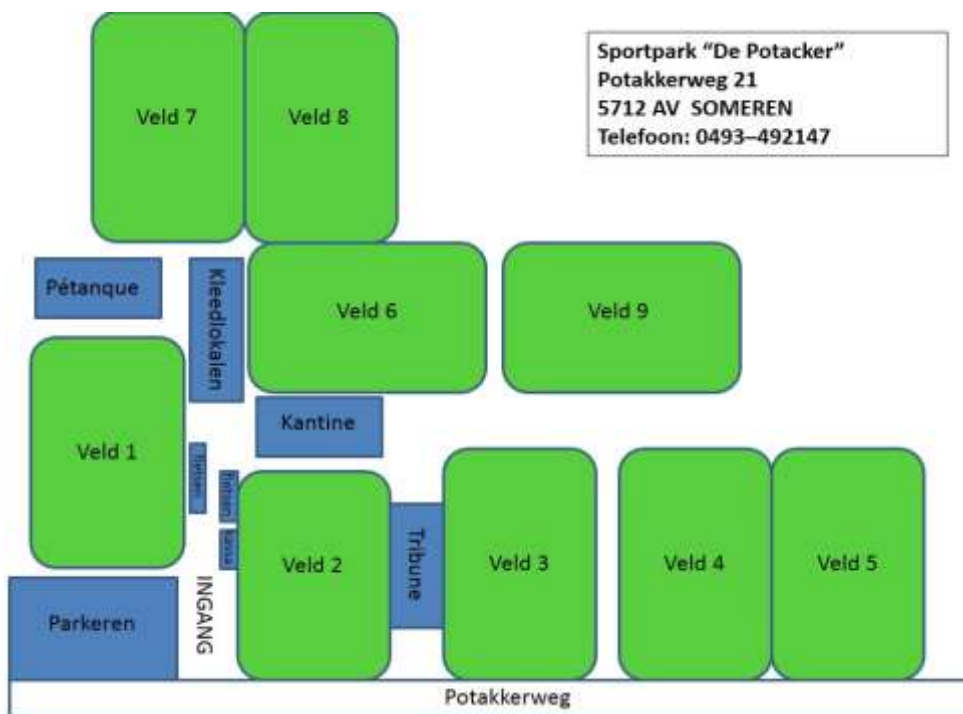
Sportpark "De Potacker"
Potakkerweg 21
5712 AV SOMEREN
Telefoon: 0493–492147

Veld 7

Veld 8

Pétanque

Kleedlokalen

Veld 6

Veld 9

Veld 1

Kantine

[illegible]

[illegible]

Kassa

Veld 2

Tribune

Veld 3

Veld 4

Veld 5

Parkeren

INGANG

Potakkerweg